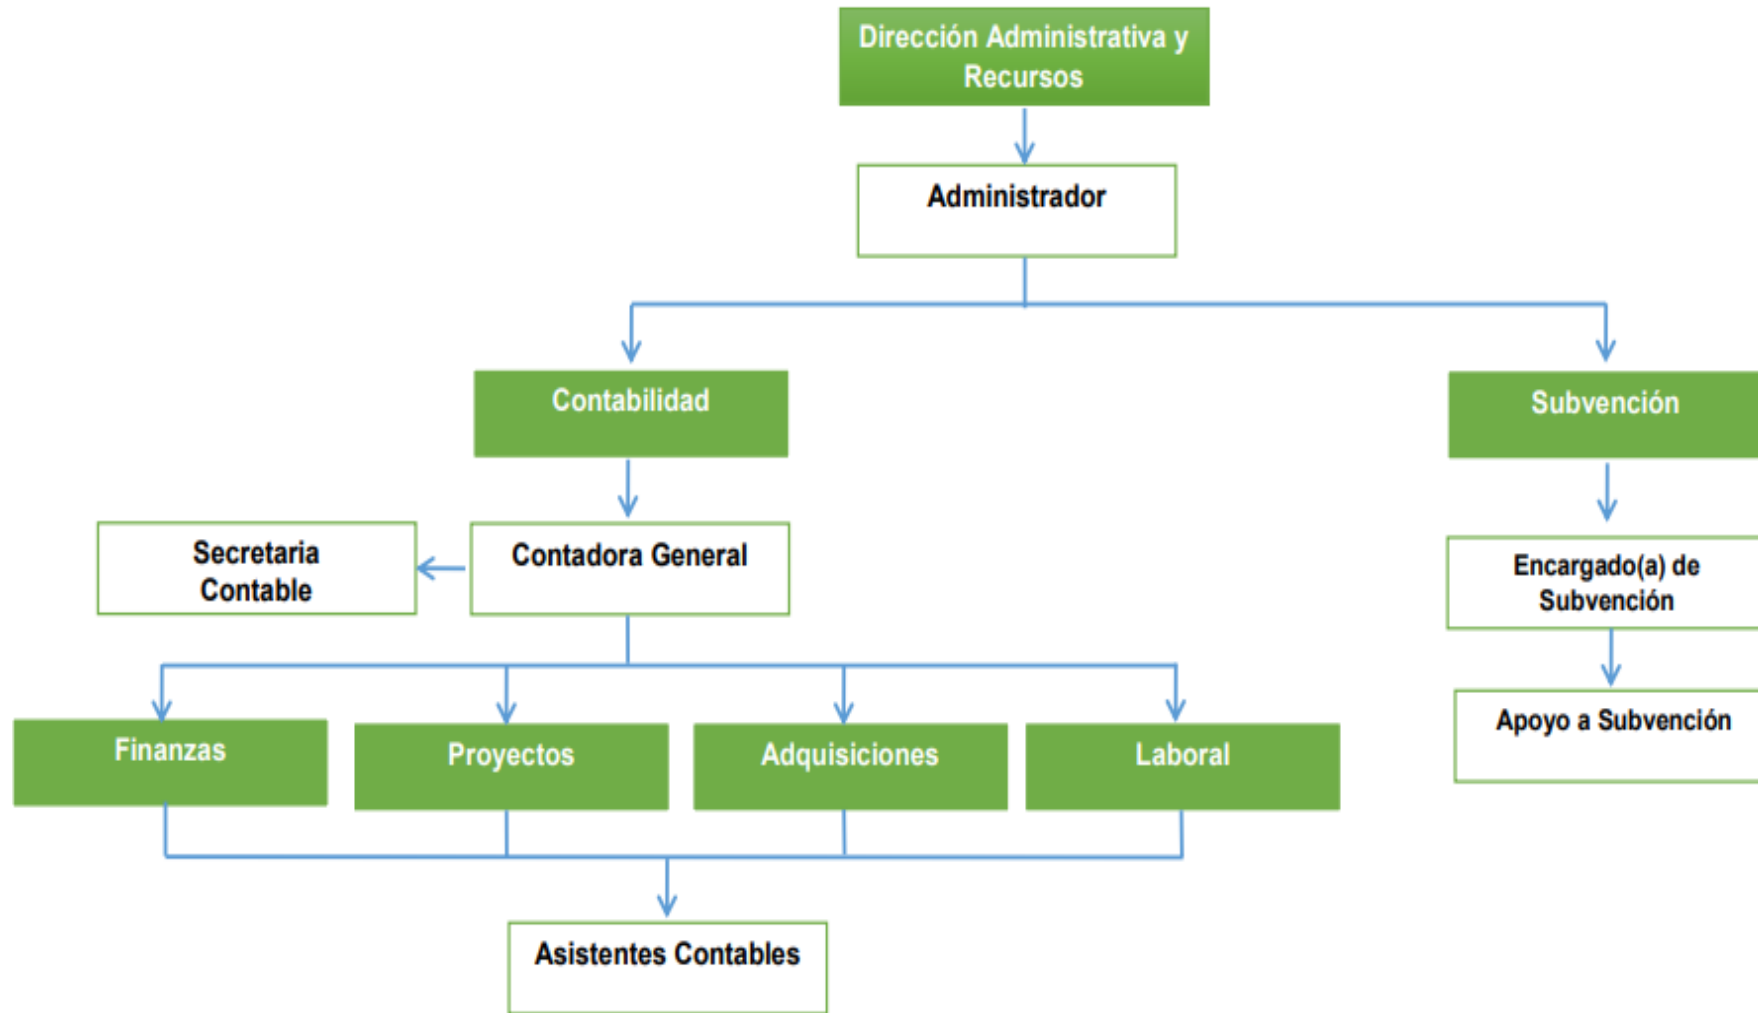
Dirección Administrativa y Recursos

Administrador

Contabilidad

Subvención

Secretaria Contable

Contadora General

Encargado(a) de Subvención

Apoyo a Subvención

Finanzas

Proyectos

Adquisiciones

Laboral

Asistentes Contables